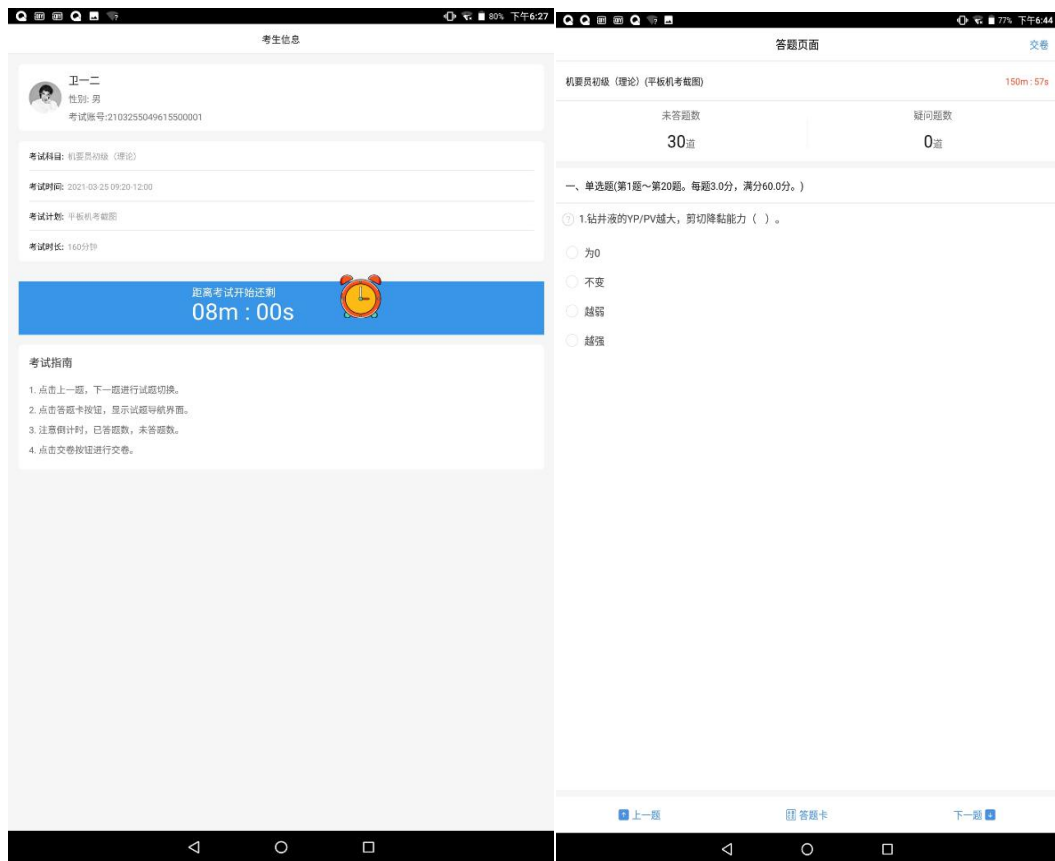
80% 下午6:27

考生信息

卫一二
性别: 男
考试账号:2103255049615500001

考试科目: 机要员初级（理论）

考试时间: 2021-03-25 09:20-12:00

考试计划: 平板机考截图

考试时长: 160分钟

距离考试开始还剩
08m : 00s

考试指南

1. 点击上一题，下一题进行试题切换。
2. 点击答题卡按钮，显示试题导航界面。
3. 注意倒计时，已答题数，未答题数。
4. 点击交卷按钮进行交卷。

77% 下午6:44

答题页面

交卷

机要员初级（理论）(平板机考截图)

150m : 57s

未答题数
30道

疑问题数
0道

一、单选题(第1题~第20题。每题3.0分，满分60.0分。)

1.钻井液的YP/PV越大，剪切降粘能力（ ）。

为0

不变

越弱

越强

上一题

答题卡

下一题